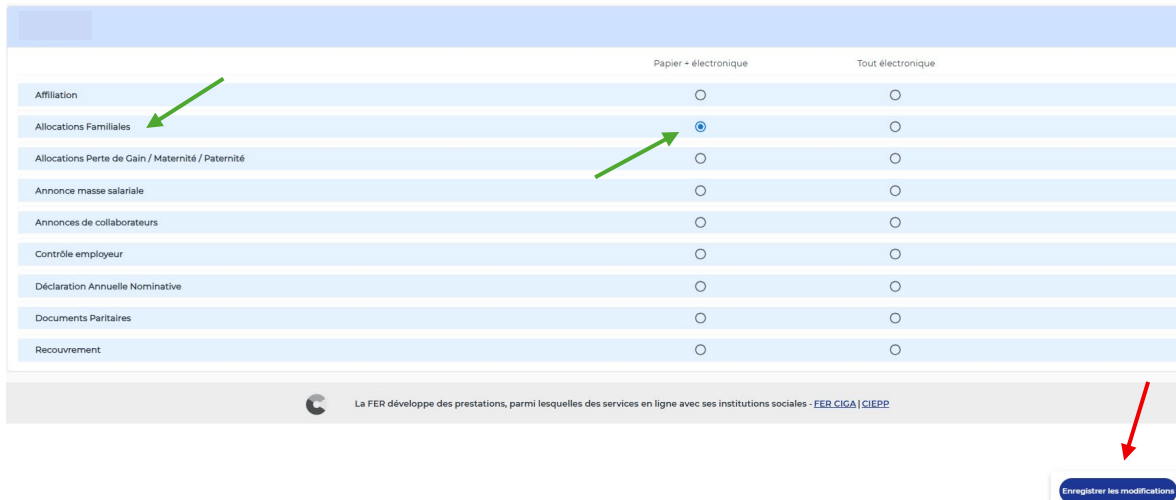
| | Papier + électronique | Tout électronique |
|---|---|---|
| Affiliation | ○ | ○ |
| Allocations Familiales | ◉ | ○ |
| Allocations Perte de Gain / Maternité / Paternité | ○ | ○ |
| Annonce masse salariale | ○ | ○ |
| Annonces de collaborateurs | ○ | ○ |
| Contrôle employeur | ○ | ○ |
| Déclaration Annuelle Nominative | ○ | ○ |
| Documents Paritaires | ○ | ○ |
| Recouvrement | ○ | ○ |

La FER développe des prestations, parmi lesquelles des services en ligne avec ses institutions sociales - FER CIGA | CIEPP

Enregistrer les modifications